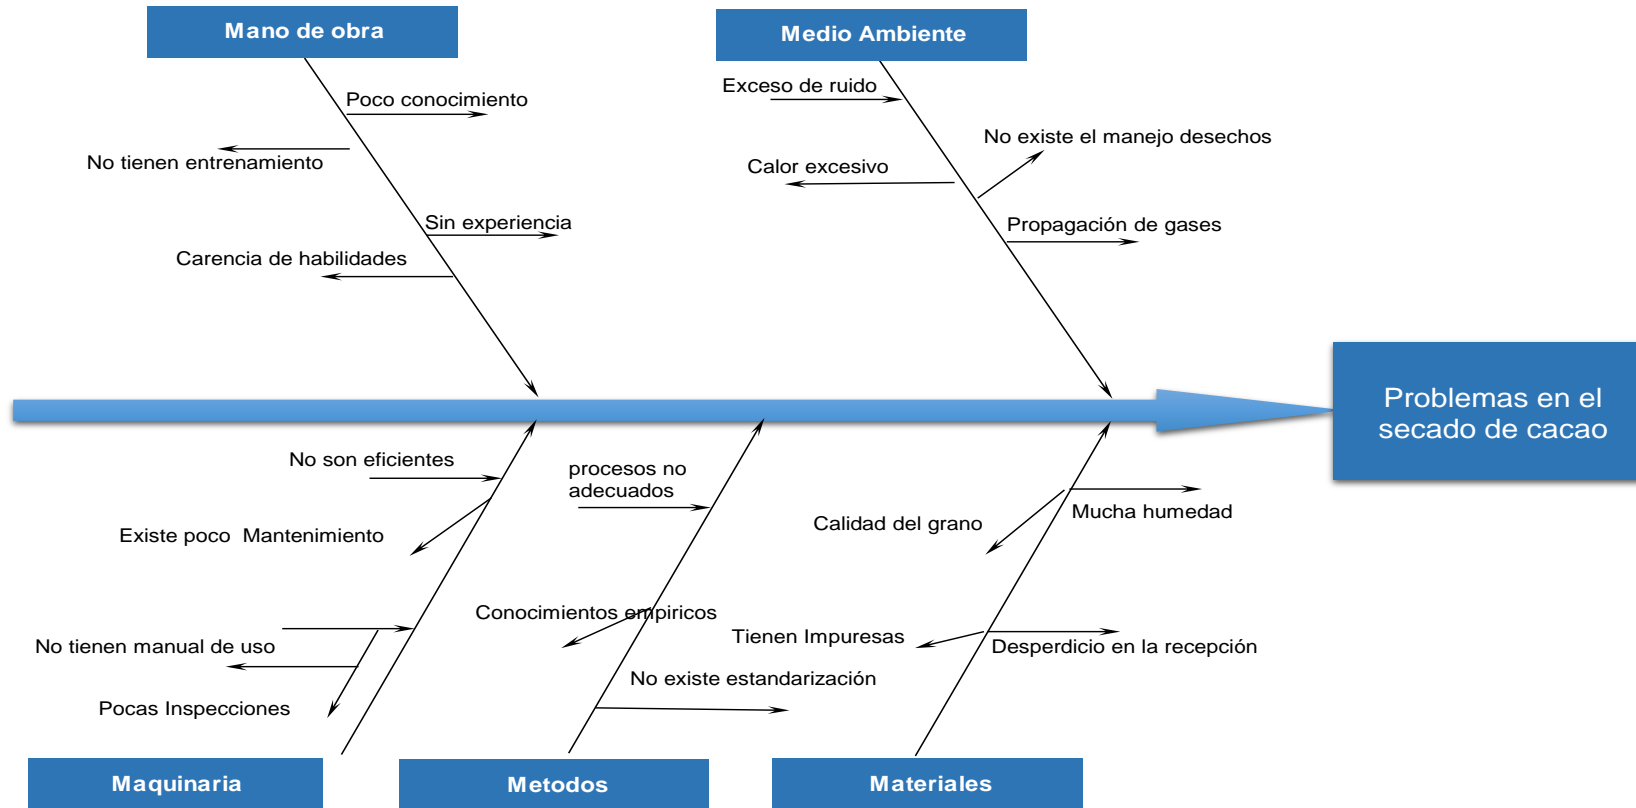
Mano de obra

Poco conocimiento

No tienen entrenamiento

Sin experiencia

Carencia de habilidades

Medio Ambiente

Exceso de ruido

No existe el manejo desechos

Calor excesivo

Propagación de gases

Problemas en el secado de cacao

No son eficientes

Existe poco Mantenimiento

No tienen manual de uso

Pocas Inspecciones

procesos no adecuados

Conocimientos empiricos

No existe estandarización

Calidad del grano

Mucha humedad

Tienen Impuresas

Desperdicio en la recepción

Maquinaria

Metodos

Materiales